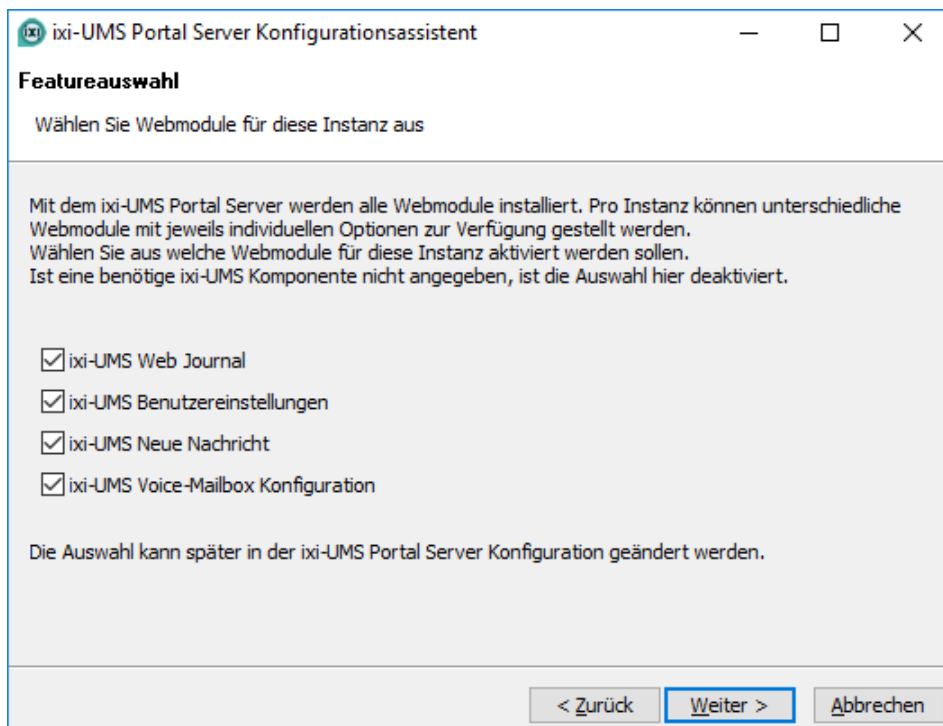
ixi-UMS Portal Server Konfigurationsassistent

Featureauswahl

Wählen Sie Webmodule für diese Instanz aus

Mit dem ixi-UMS Portal Server werden alle Webmodule installiert. Pro Instanz können unterschiedliche Webmodule mit jeweils individuellen Optionen zur Verfügung gestellt werden.
Wählen Sie aus welche Webmodule für diese Instanz aktiviert werden sollen.
Ist eine benötige ixi-UMS Komponente nicht angegeben, ist die Auswahl hier deaktiviert.

ixi-UMS Web Journal
ixi-UMS Benutzereinstellungen
ixi-UMS Neue Nachricht
ixi-UMS Voice-Mailbox Konfiguration

Die Auswahl kann später in der ixi-UMS Portal Server Konfiguration geändert werden.

< Zurück | Weiter > | Abbrechen